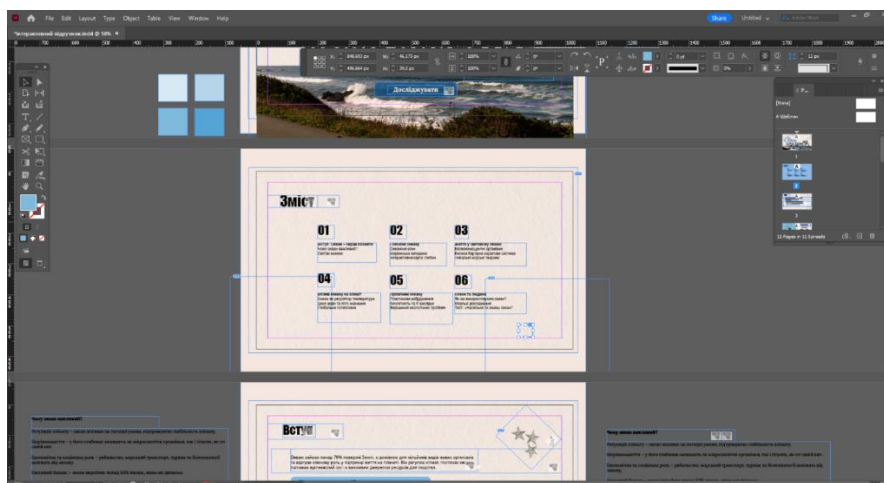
File Edit Layout Type Object Table View Window Help

Share Untitled

Інтерактивний відпочинок.indd @ 58%

Досліджувати

Зміст

01

02

03

04

05

06

Вступ

[Pages]

Шаблон

11 Pages in 11 Spreads

Чому океан важливий?

Чому океан важливий?